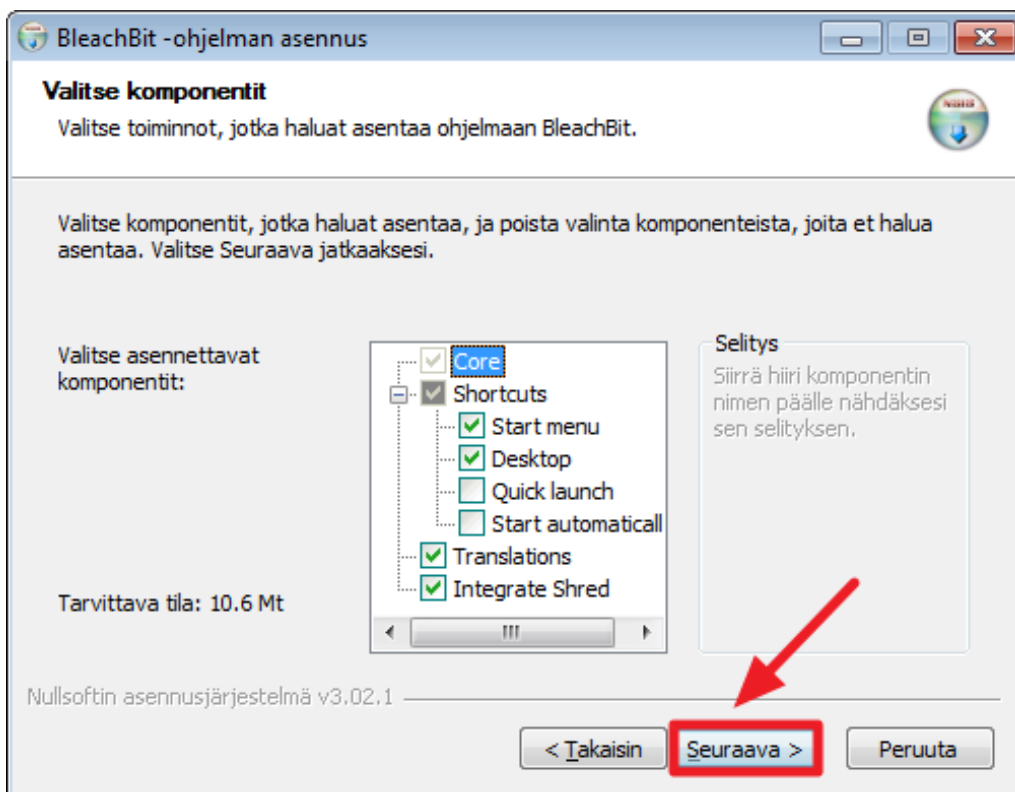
BleachBit -ohjelman asennus

Valitse komponentit
Valitse toiminnot, jotka haluat asentaa ohjelmaan BleachBit.

Valitse komponentit, jotka haluat asentaa, ja poista valinta komponenteista, joita et halua asentaa. Valitse Seuraava jatkaaksesi.

Valitse asennettavat komponentit:

Core
Shortcuts
Start menu
Desktop
Quick launch
Start automaticall
Translations
Integrate Shred

Selitys
Siirrä hiiri komponentin nimen päälle nähdäksesi sen selityksen.

Tarvittava tila: 10.6 Mt

Nullsoftin asennusjärjestelmä v3.02.1

< Takaisin
Seuraava >
Peruuta